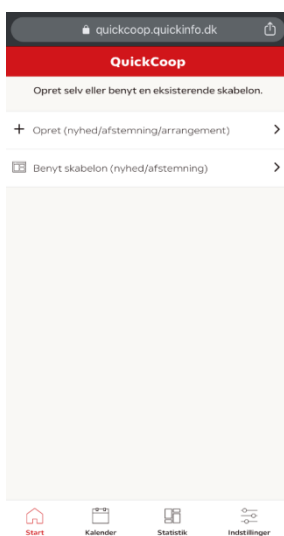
quickcoop.quickinfo.dk

QuickCoop

Opret selv eller benyt en eksisterende skabelon.

+ Opret (nyhed/afstemning/arrangement) >

Benyt skabelon (nyhed/afstemning) >

Start Kalender Statistik Indstillinger